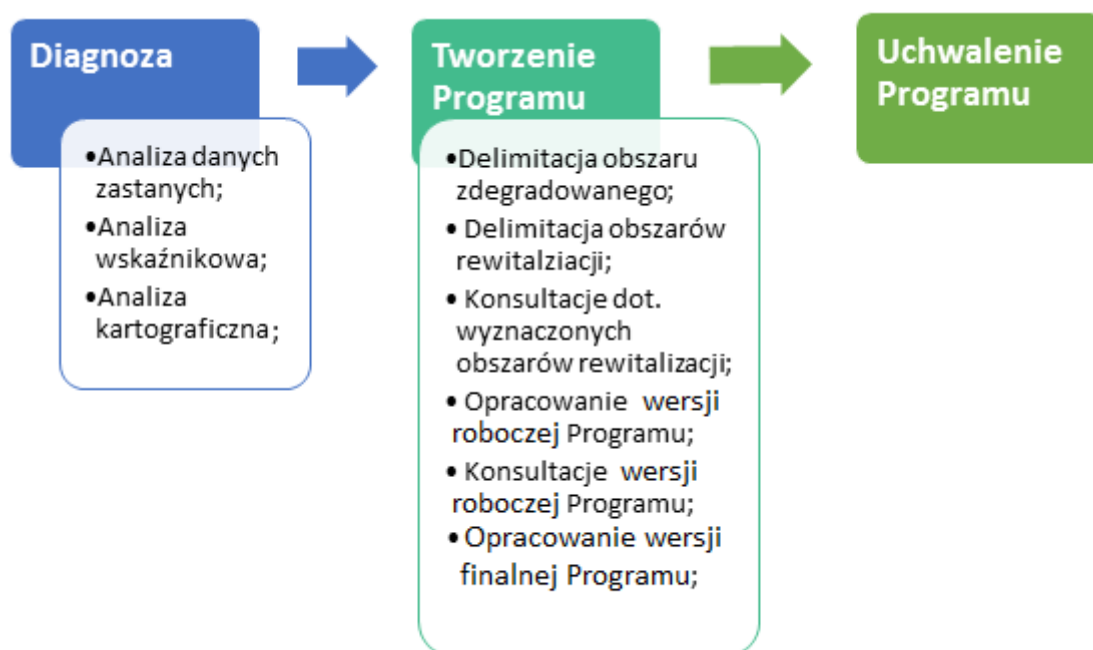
Diagnoza

•Analiza danych zastanych;
•Analiza wskaźnikowa;
•Analiza kartograficzna;

Tworzenie Programu

•Delimitacja obszaru zdegradowanego;
• Delimitacja obszarów rewitalziacji;
• Konsultacje dot. wyznaczonych obszarów rewitalizacji;
• Opracowanie wersji roboczej Programu;
• Konsultacje wersji roboczej Programu;
• Opracowanie wersji finalnej Programu;

Uchwalenie Programu